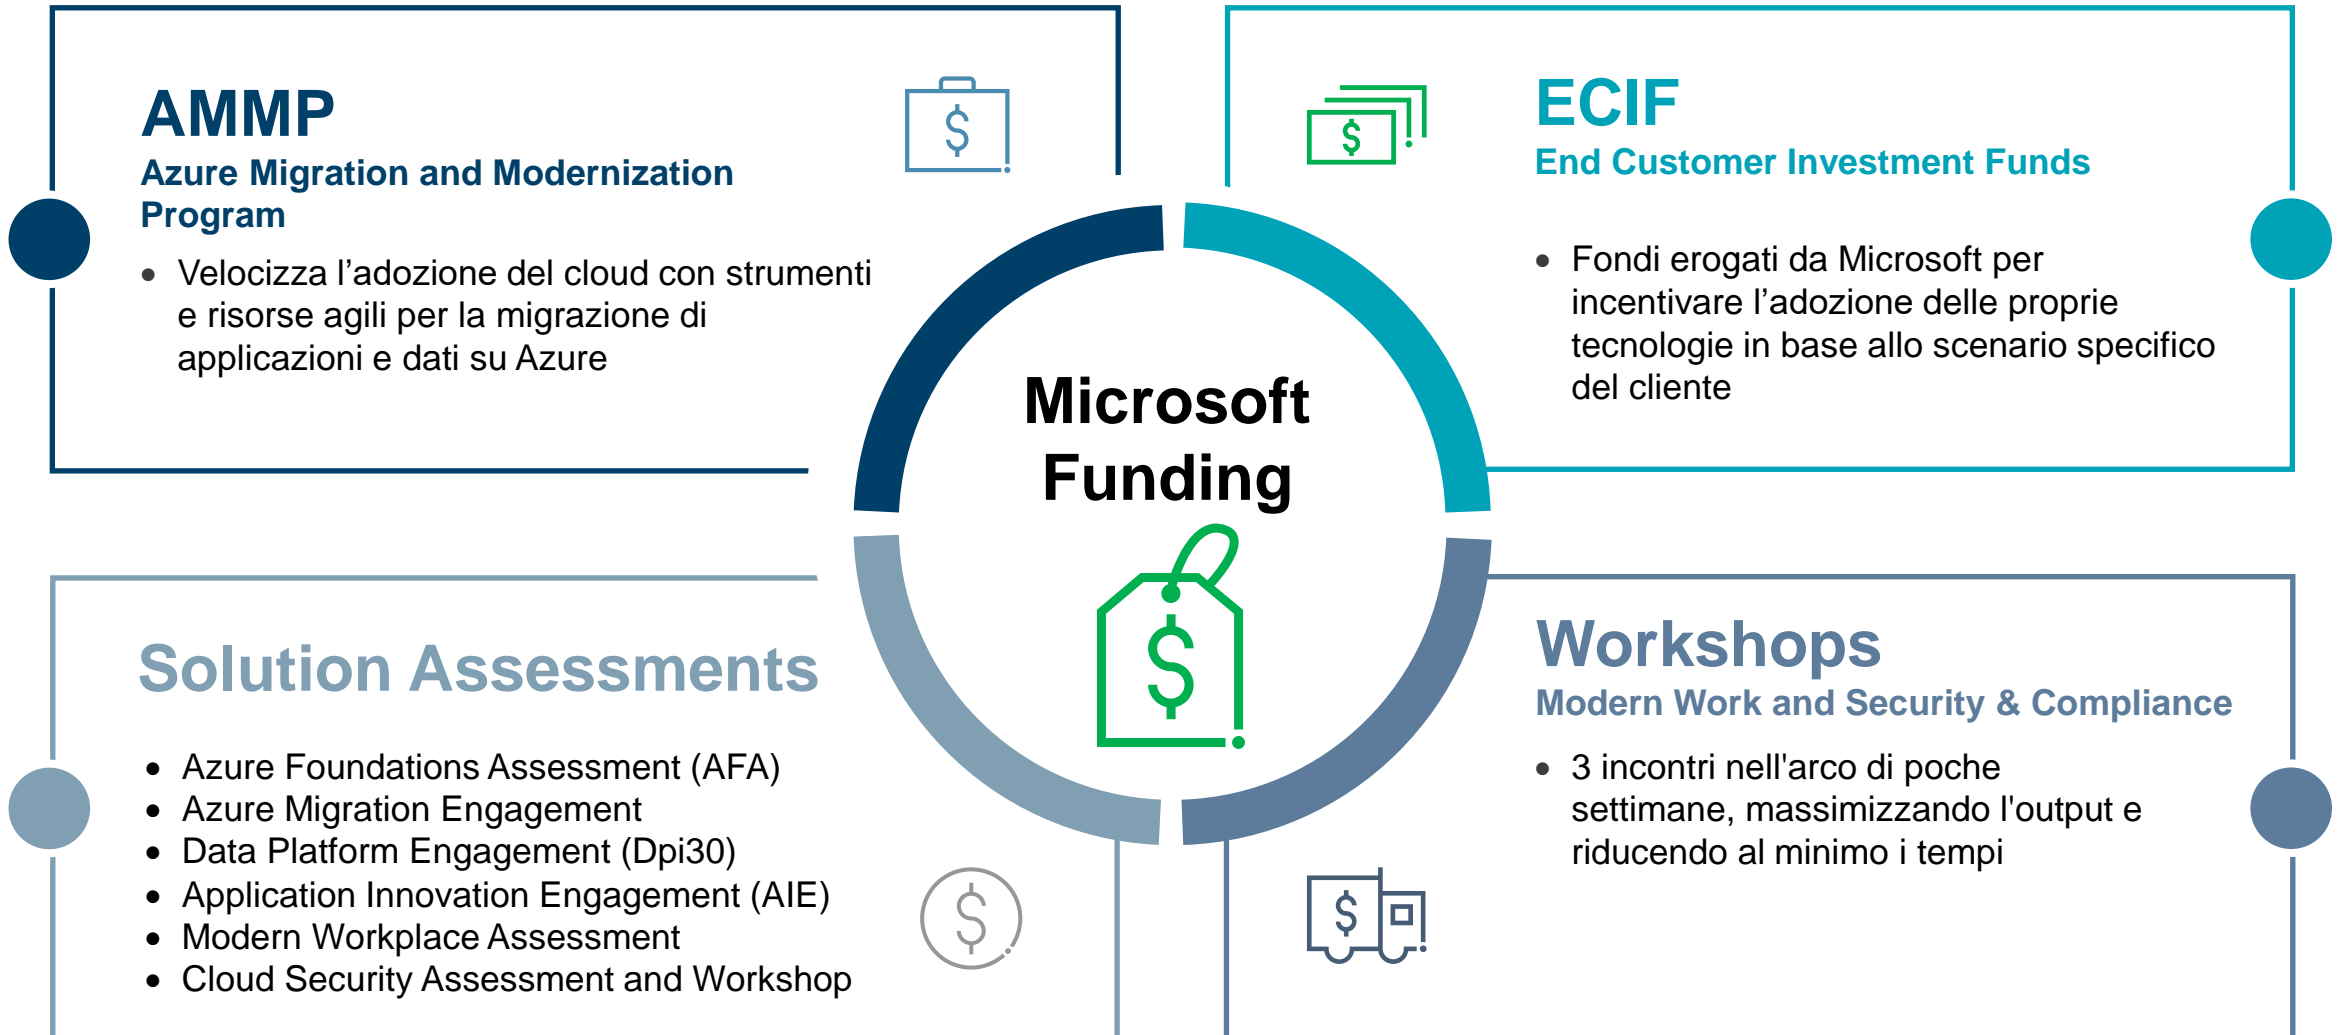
AMMP
Azure Migration and Modernization Program

- Velocizza l’adozione del cloud con strumenti e risorse agili per la migrazione di applicazioni e dati su Azure

ECIF
End Customer Investment Funds

- Fondi erogati da Microsoft per incentivare l’adozione delle proprie tecnologie in base allo scenario specifico del cliente

Microsoft Funding

Solution Assessments

- Azure Foundations Assessment (AFA)
- Azure Migration Engagement
- Data Platform Engagement (Dpi30)
- Application Innovation Engagement (AIE)
- Modern Workplace Assessment
- Cloud Security Assessment and Workshop

Workshops
Modern Work and Security & Compliance

- 3 incontri nell'arco di poche settimane, massimizzando l'output e riducendo al minimo i tempi